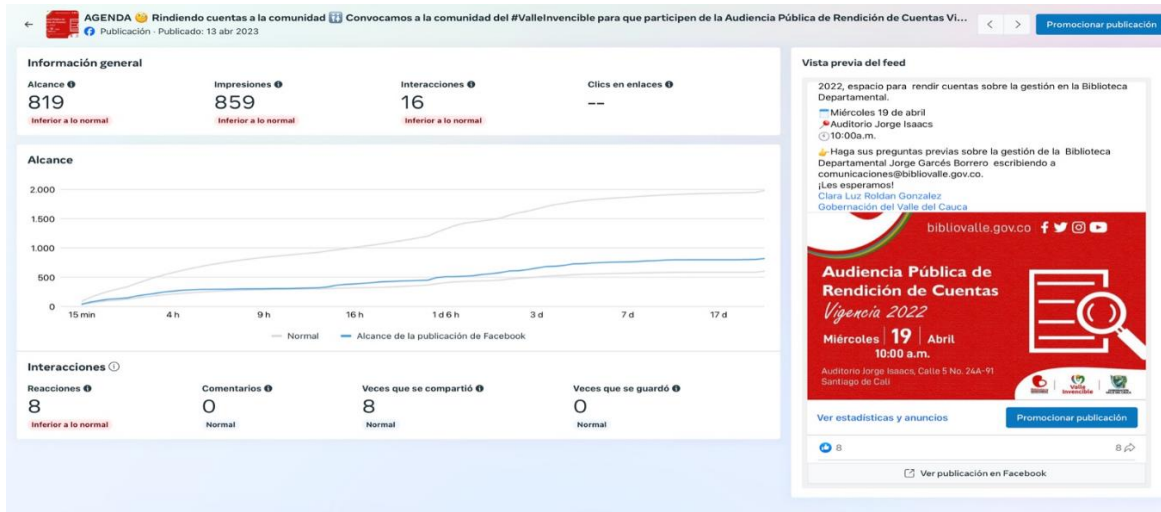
AGENDA 😊 Rindiendo cuentas a la comunidad 👫 Convocamos a la comunidad del #ValleInvencible para que participen de la Audiencia Pública de Rendición de Cuentas Vi...
Publicación · Publicado: 13 abr 2023

Promocionar publicación

Información general

| Alcance | Impresiones | Interacciones | Clics en enlaces |
|---|---|---|---|
| 819 | 859 | 16 | -- |
| Inferior a lo normal | Inferior a lo normal | Inferior a lo normal | |

Alcance

2.000
1.500
1.000
500
0
15 min 4 h 9 h 16 h 1 d 6 h 3 d 7 d 17 d

Normal — Alcance de la publicación de Facebook

Interacciones

| Reacciones | Comentarios | Veces que se compartió | Veces que se guardó |
|---|---|---|---|
| 8 | 0 | 8 | 0 |
| Inferior a lo normal | Normal | Normal | Normal |

Vista previa del feed

2022, espacio para rendir cuentas sobre la gestión en la Biblioteca Departamental.
Miércoles 19 de abril
Auditorio Jorge Isaacs
10:00a.m.

Haga sus preguntas previas sobre la gestión de la Biblioteca Departamental Jorge Garcés Borrero escribiendo a comunicaciones@biblliovalle.gov.co.
¡Les esperamos!
Clara Luz Roldan Gonzalez
Gobernación del Valle del Cauca

bibliovalle.gov.co

Audiencia Pública de Rendición de Cuentas
Vigencia 2022
Miércoles 19 Abril
10:00 a.m.
Auditorio Jorge Isaacs, Calle 5 No. 24A-91
Santiago de Cali

Valle Invencible

Ver estadísticas y anuncios
Promocionar publicación

8
8

Ver publicación en Facebook